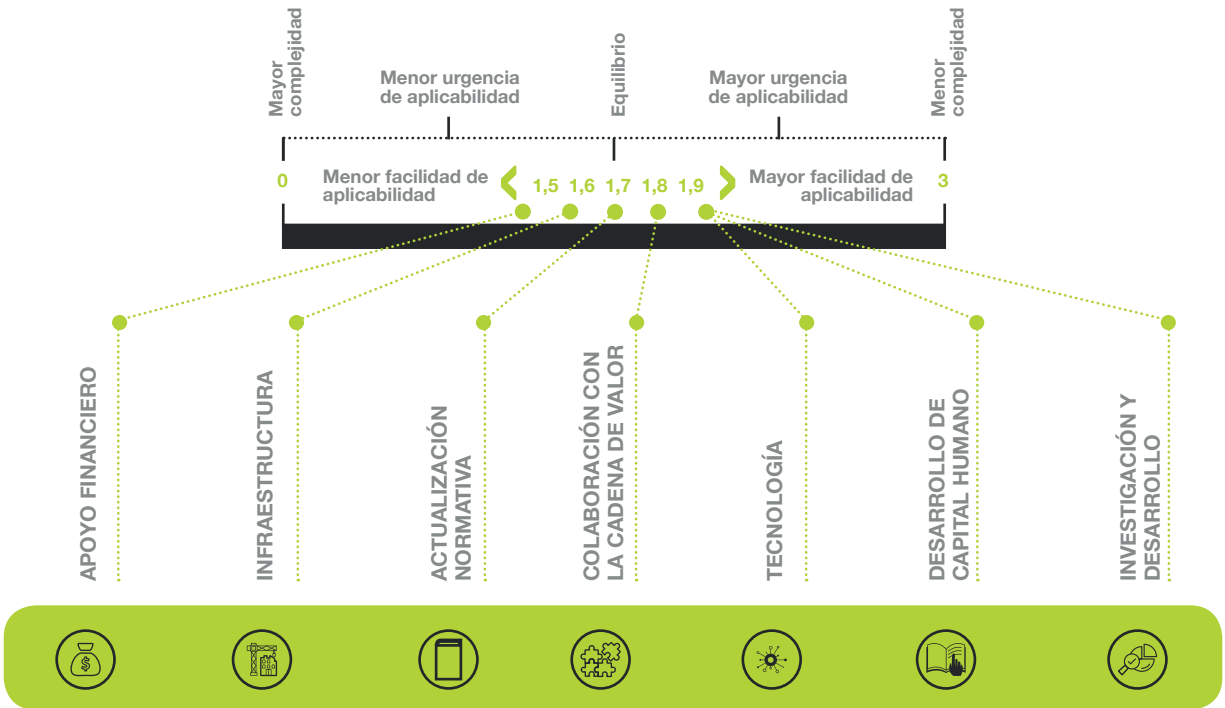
Mayor complejidad

Menor urgencia de aplicabilidad

Equilibrio

Mayor urgencia de aplicabilidad

Menor complejidad

0

Menor facilidad de aplicabilidad

1,5 1,6 1,7 1,8 1,9

Mayor facilidad de aplicabilidad

3

APOYO FINANCIERO

INFRAESTRUCTURA

ACTUALIZACIÓN NORMATIVA

COLABORACIÓN CON LA CADENA DE VALOR

TECNOLOGÍA

DESARROLLO DE CAPITAL HUMANO

INVESTIGACIÓN Y DESARROLLO